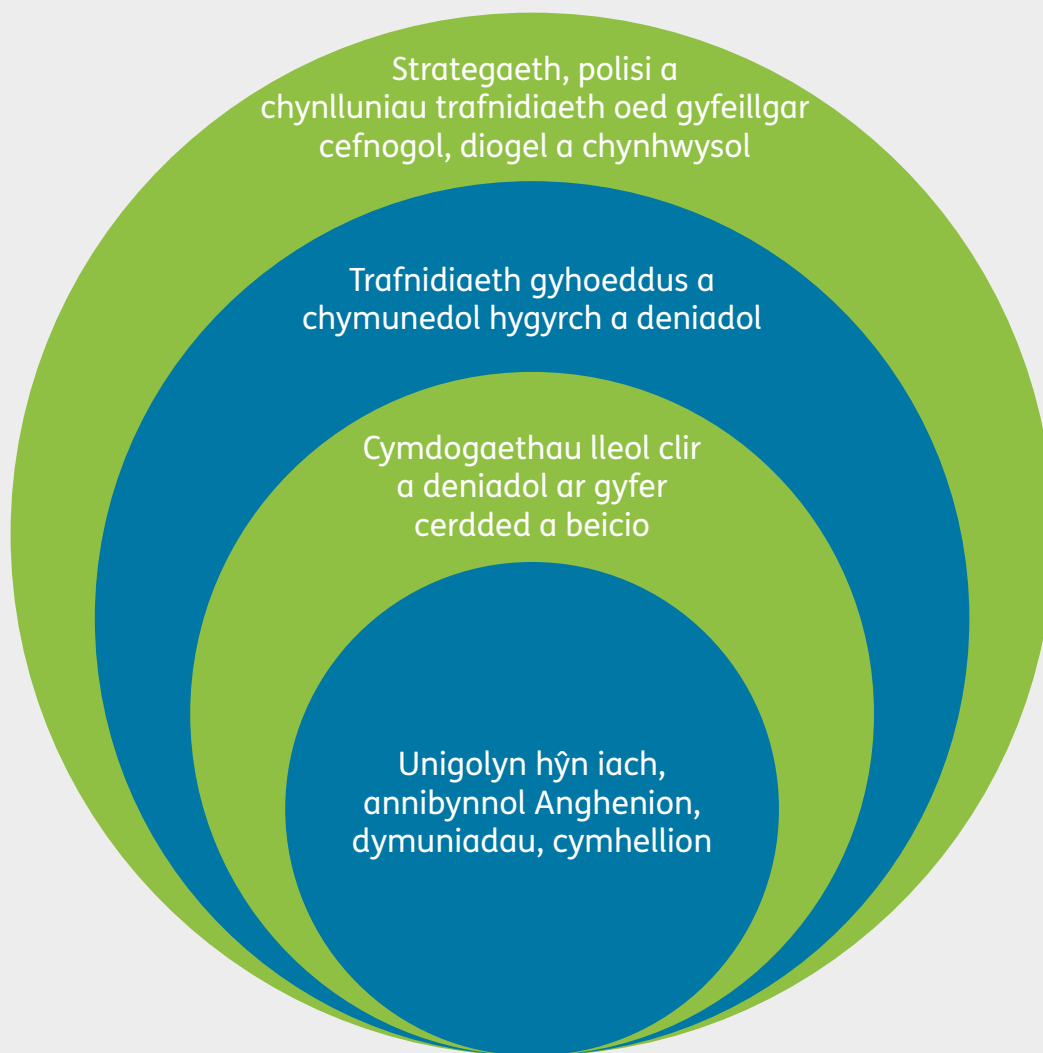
Strategaeth, polisi a chynlluniau trafnidiaeth oed gyfeillgar cefnogol, diogel a chynhwysol

Trafnidiaeth gyhoeddus a chymunedol hygyrch a deniadol

Cymdogaethau lleol clir a deniadol ar gyfer cerdded a beicio

Unigolyn hŷn iach, annibynnol Anghenion, dymuniadau, cymhellion